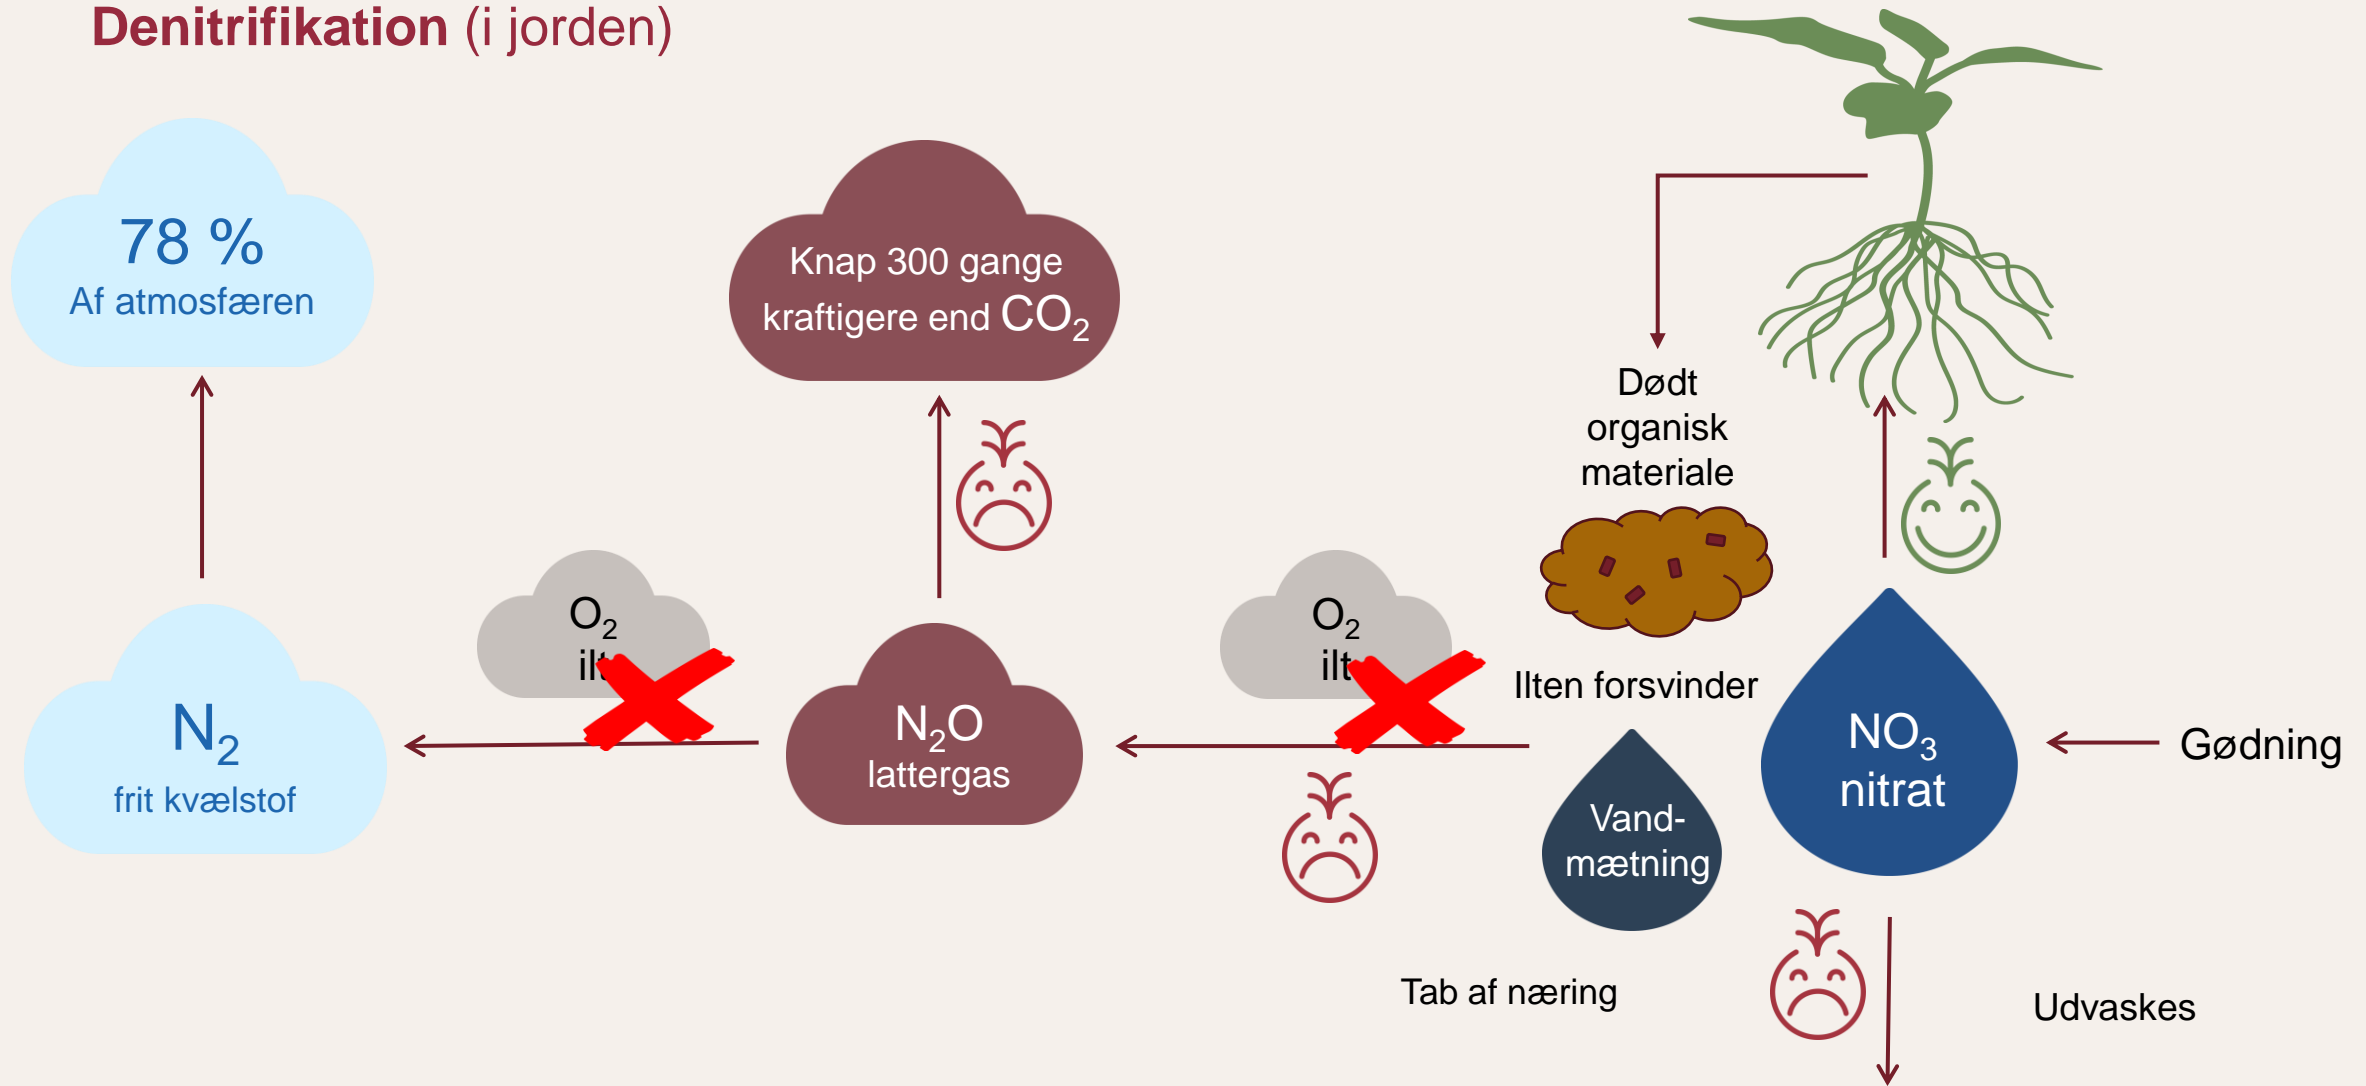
Denitrifikation (i jorden)

78 %
Af atmosfæren

Knap 300 gange kraftigere end $CO_2$

Dødt organisk materiale

$O_2$
ilt

$O_2$
ilt

$N_2$
frit kvælstof

$N_2O$
lattergas

Ilten forsvinder

$NO_3$
nitrat

Gødning

Vand-mætning

Tab af næring

Udvaskes